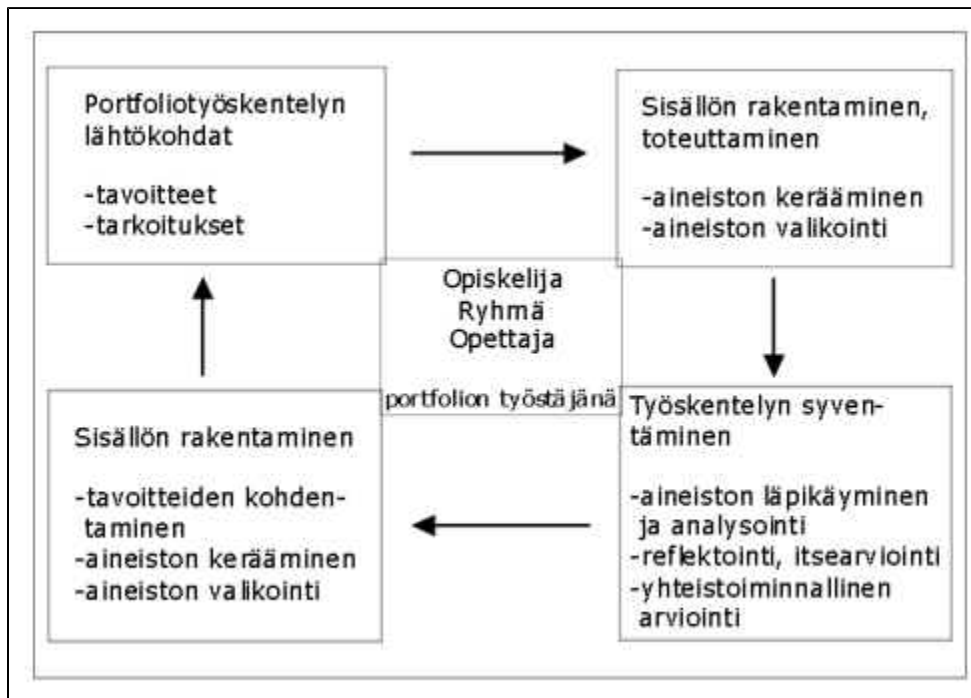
Portfoliotyöskentelyn lähtökohdat

-tavoitteet
-tarkoitukset

Sisällön rakentaminen, toteuttaminen

-aineiston kerääminen
-aineiston valikointi

Opiskelija
Ryhmä
Opettaja

portfolion työstäjänä

Työskentelyn syventäminen

-aineiston läpikäyminen ja analysointi
-reflektointi, itsearviointi
-yhteistoiminnallinen arviointi

Sisällön rakentaminen

-tavoitteiden kohdentaminen
-aineiston kerääminen
-aineiston valikointi